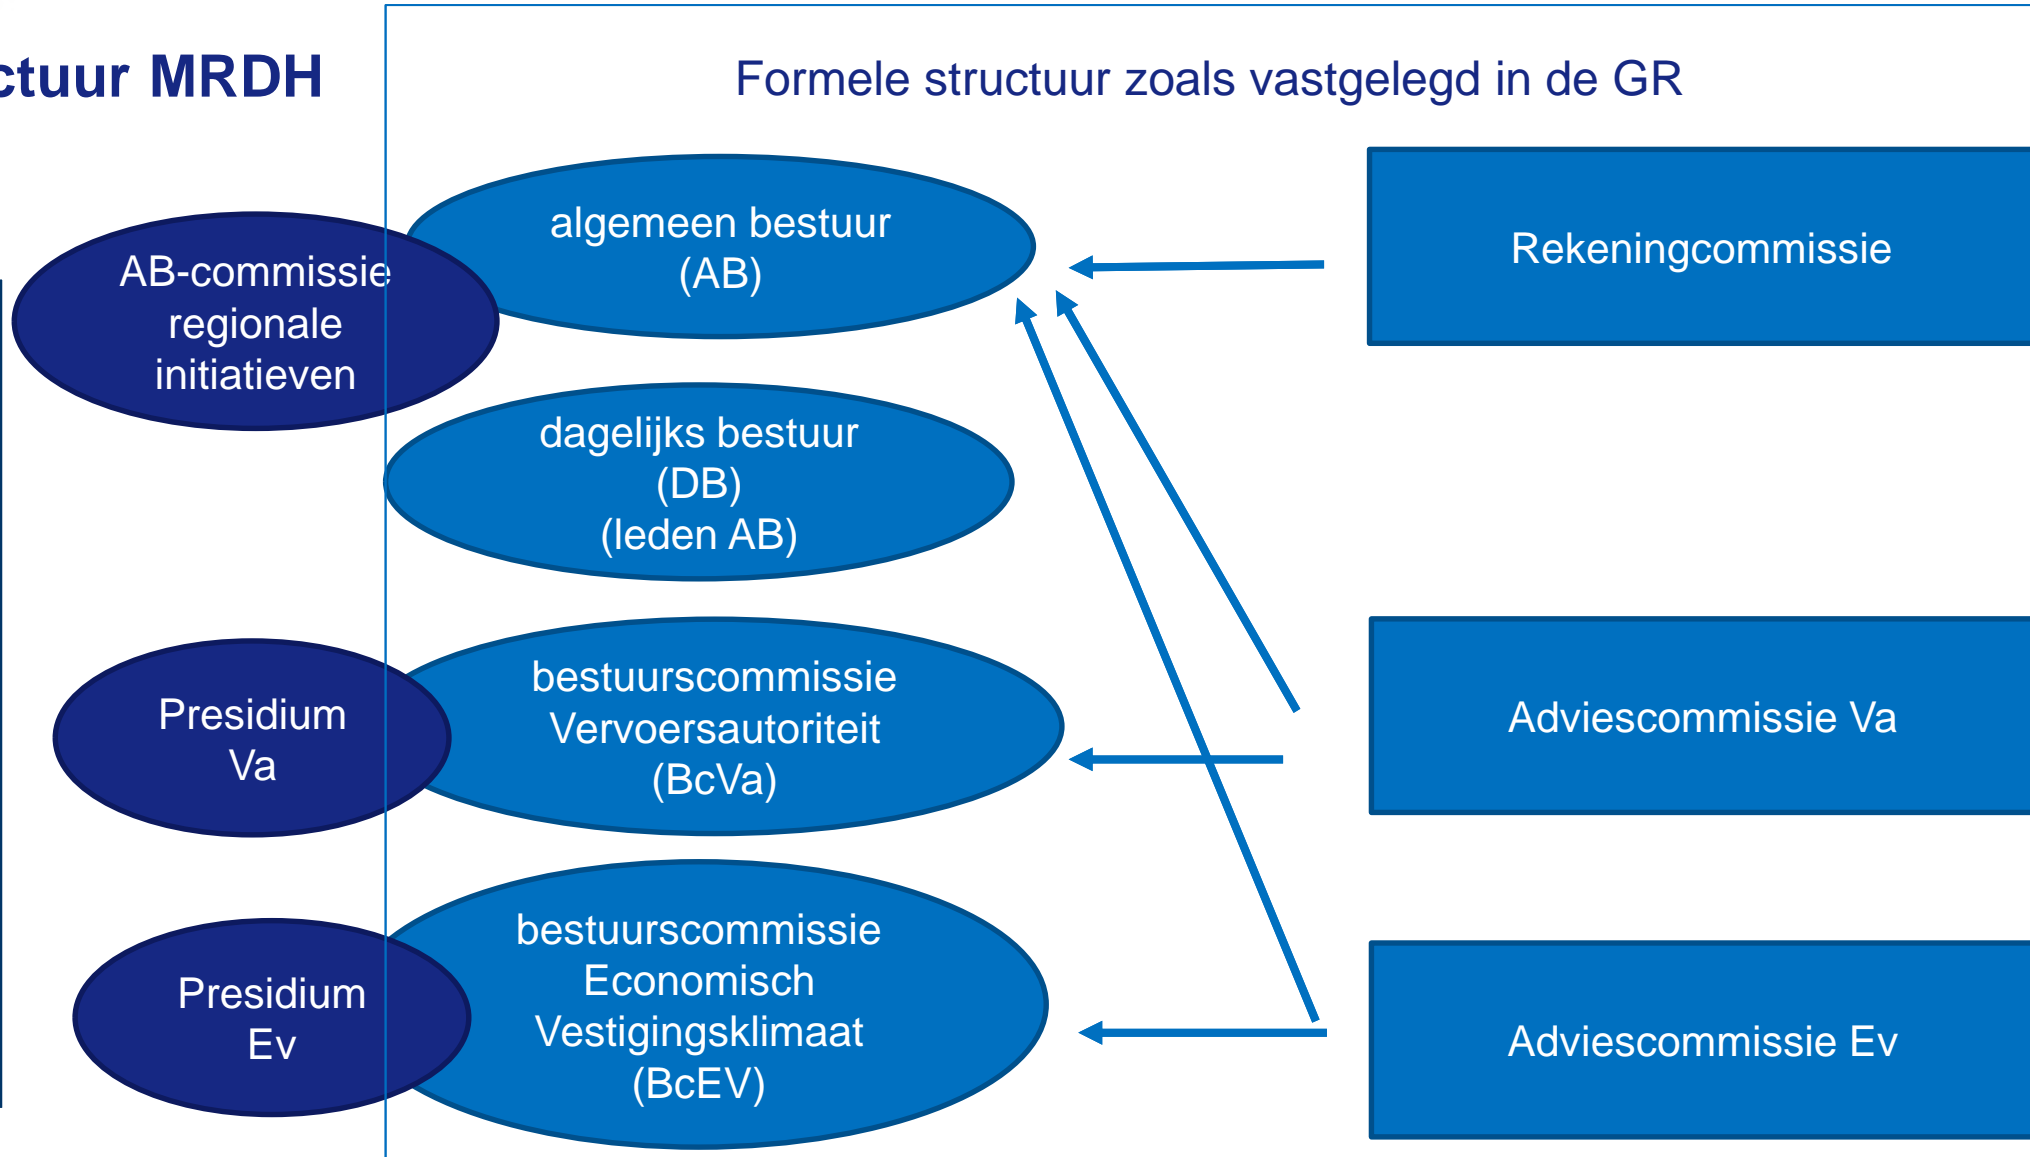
ctuur MRDH

Formele structuur zoals vastgelegd in de GR

AB-commissie regionale initiatieven

algemeen bestuur (AB)

Rekeningcommissie

dagelijks bestuur (DB) (leden AB)

Presidium Va

bestuurscommissie Vervoersautoriteit (BcVa)

Adviescommissie Va

Presidium Ev

bestuurscommissie Economisch Vestigingsklimaat (BcEV)

Adviescommissie Ev